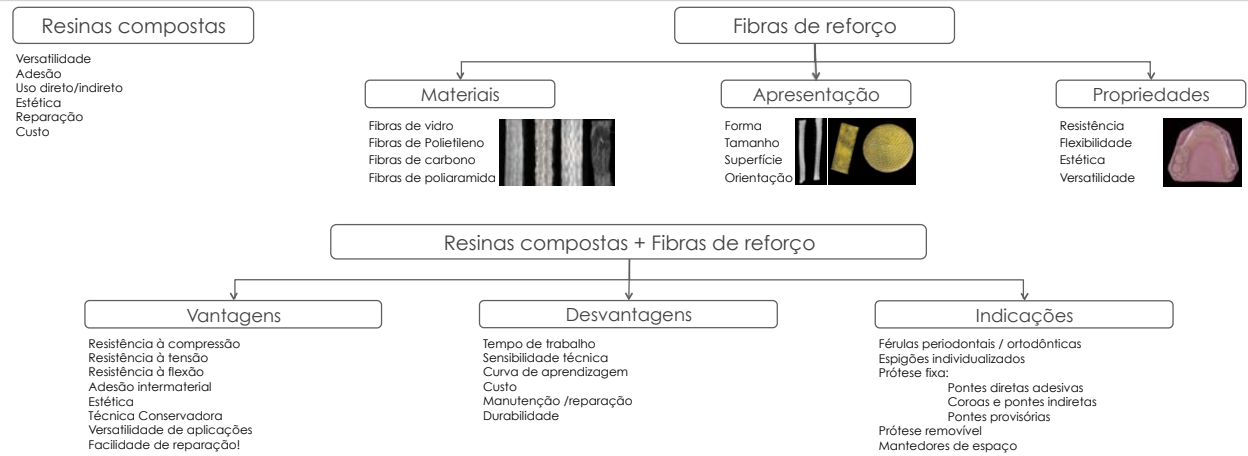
Resinas compostas

Versatilidade
Adesão
Uso direto/indireto
Estética
Reparação
Custo

Fibras de reforço

Materiais

Fibras de vidro
Fibras de Polietileno
Fibras de carbono
Fibras de poliaramida

Apresentação

Forma
Tamanho
Superfície
Orientação

Propriedades

Resistência
Flexibilidade
Estética
Versatilidade

Resinas compostas + Fibras de reforço

Vantagens

Resistência à compressão
Resistência à tensão
Resistência à flexão
Adesão intermaterial
Estética
Técnica Conservadora
Versatilidade de aplicações
Facilidade de reparação!

Desvantagens

Tempo de trabalho
Sensibilidade técnica
Curva de aprendizagem
Custo
Manutenção /reparação
Durabilidade

Indicações

Férulas periodontais / ortodônticas
Espigões individualizados
Prótese fixa:
Pontes diretas adesivas
Coroas e pontes indiretas
Pontes provisórias
Prótese removível
Mantedores de espaço